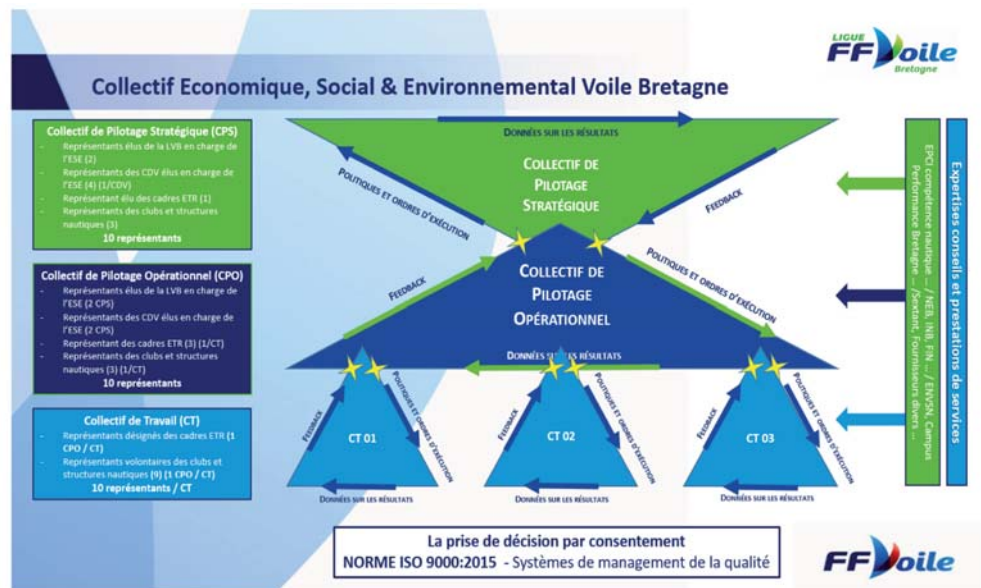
LIGUE FFVoile Bretagne

Collectif Economique, Social & Environnemental Voile Bretagne

Collectif de Pilotage Stratégique (CPS)
- Représentants élus de la LVB en charge de l'ESE (2)
- Représentants des CDV élus en charge de l'ESE (4) (1/CDV)
- Représentant élu des cadres ETR (1)
- Représentants des clubs et structures nautiques (3)
10 représentants

Collectif de Pilotage Opérationnel (CPO)
- Représentants élus de la LVB en charge de l'ESE (2 CPS)
- Représentants des CDV élus en charge de l'ESE (2 CPS)
- Représentant des cadres ETR (3) (1/CT)
- Représentants des clubs et structures nautiques (3) (1/CT)
10 représentants

Collectif de Travail (CT)
- Représentants désignés des cadres ETR (1 CPO / CT)
- Représentants volontaires des clubs et structures nautiques (9) (1 CPO / CT)
10 représentants / CT

Données sur les résultats

Collectif de Pilotage Stratégique

Politiques et ordres d'exécution

Feedback

Collectif de Pilotage Opérationnel

Feedback

Politiques et ordres d'exécution

Données sur les résultats

CT 01

Feedback

Politiques et ordres d'exécution

Données sur les résultats

CT 02

Feedback

Politiques et ordres d'exécution

Données sur les résultats

CT 03

Feedback

Politiques et ordres d'exécution

Données sur les résultats

EPCI compétence nautique ... / NEB, INB, FIN ... / ENVSN, Campus Performance Bretagne ... / Sextant, Fournisseurs divers ...

Expertises conseils et prestations de services

La prise de décision par consentement
NORME ISO 9000:2015 - Systèmes de management de la qualité

FFVoile